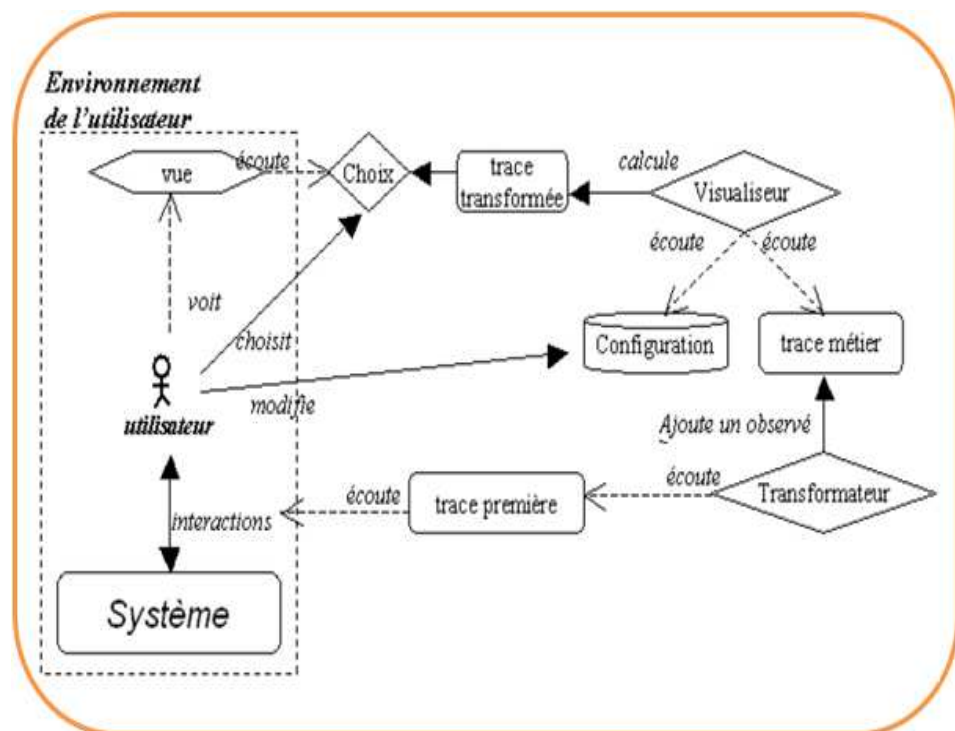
Environnement de l'utilisateur

vue
écoute
Choix
trace transformée
calcule
Visualiseur
écoute
écoute
voit
choisit
Configuration
trace métier
utilisateur
modifie
Ajoute un observé
écoute
écoute
trace première
Transformateur
interactions
Système